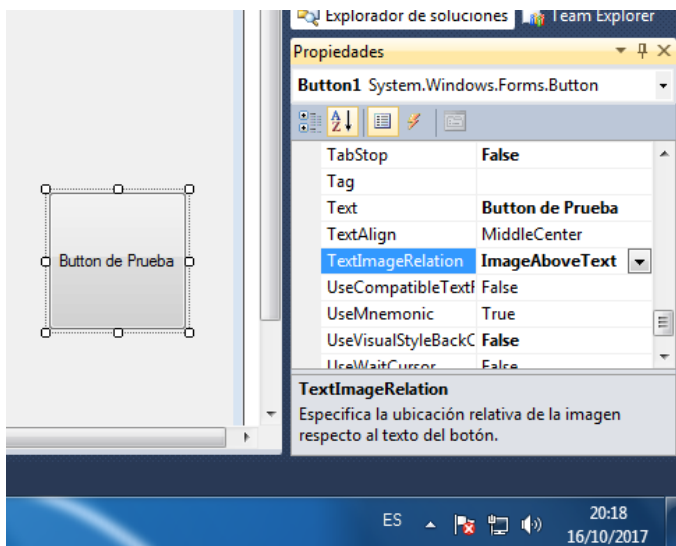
Button de Prueba

Explorador de soluciones | Team Explorer

Propiedades

Button1 System.Windows.Forms.Button

| | |
|---|---|
| TabStop | False |
| Tag | |
| Text | Button de Prueba |
| TextAlign | MiddleCenter |
| TextImageRelation | ImageAboveText |
| UseCompatibleTextI | False |
| UseMnemonic | True |
| UseVisualStyleBackC | False |
| UseWaitCursor | False |

TextImageRelation
Especifica la ubicación relativa de la imagen respecto al texto del botón.

ES 20:18 16/10/2017